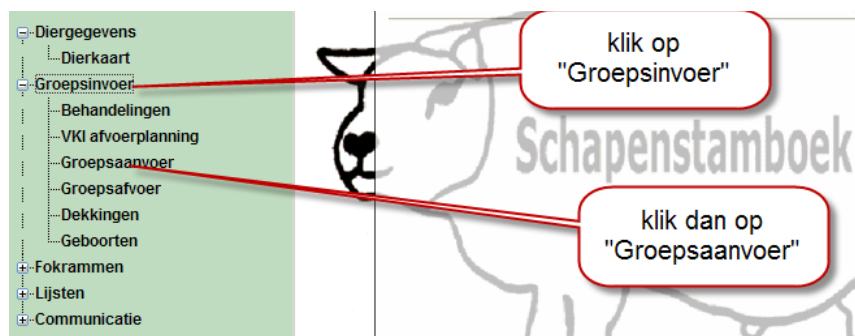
Diergegevens
Dierkaart
Groepsinvoer
Behandelingen
VKI afvoerplanning
Groepsaanvoer
Groepsafvoer
Dekkingen
Geboorten
Fokrammen
Lijsten
Communicatie

Schapenstamboek

klik op "Groepsinvoer"

klik dan op "Groepsaanvoer"